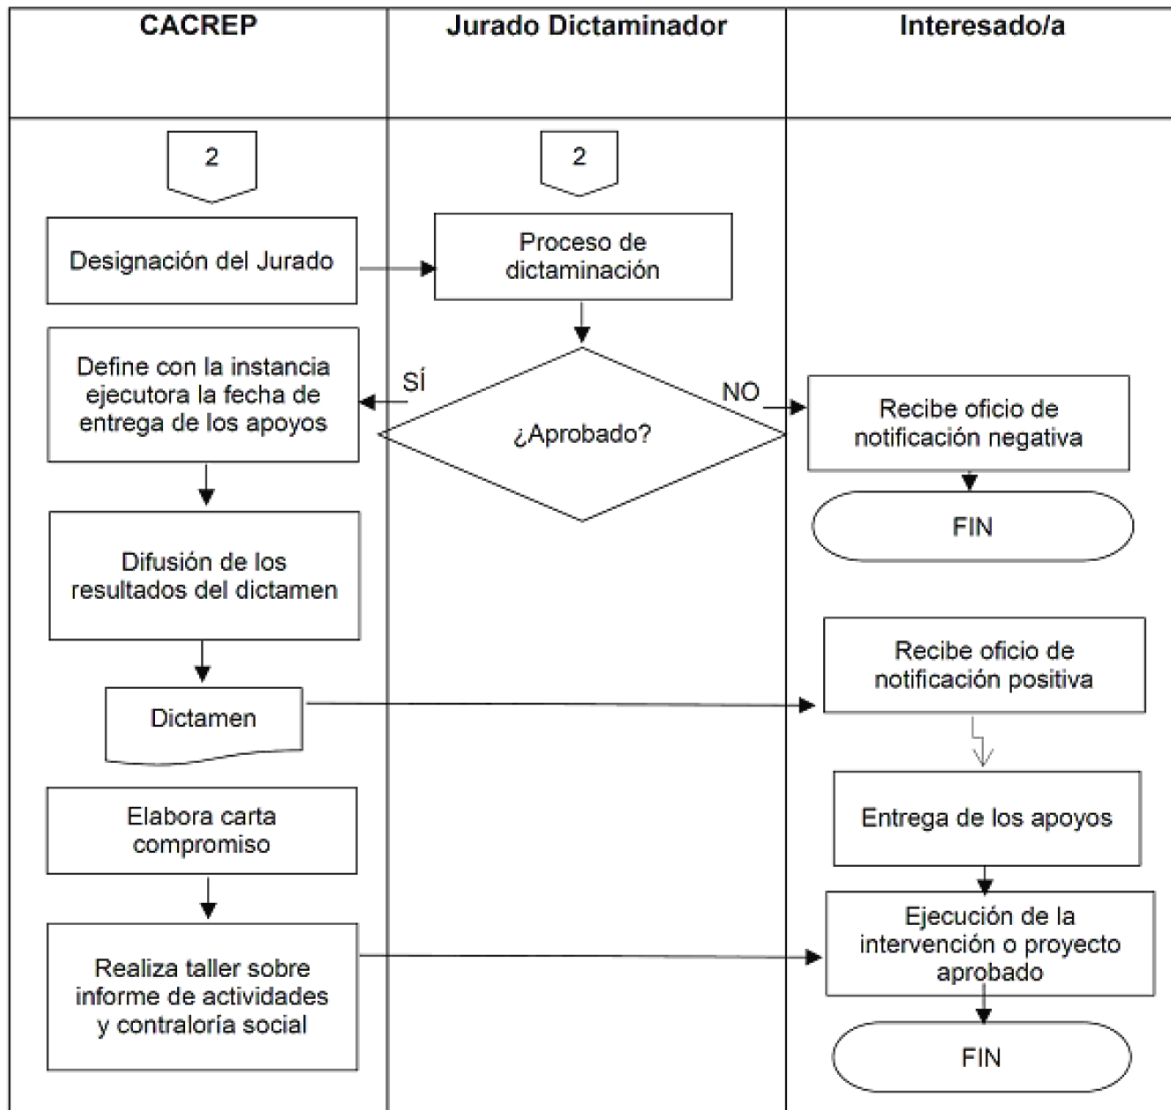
| CACREP | Jurado Dictaminador | Interesado/a |
|---|---|---|

2

Designación del Jurado

Define con la instancia ejecutora la fecha de entrega de los apoyos

Difusión de los resultados del dictamen

Dictamen

Elabora carta compromiso

Realiza taller sobre informe de actividades y contraloría social

2

Proceso de dictaminación

SÍ

¿Aprobado?

NO

Recibe oficio de notificación negativa

FIN

Recibe oficio de notificación positiva

Entrega de los apoyos

Ejecución de la intervención o proyecto aprobado

FIN